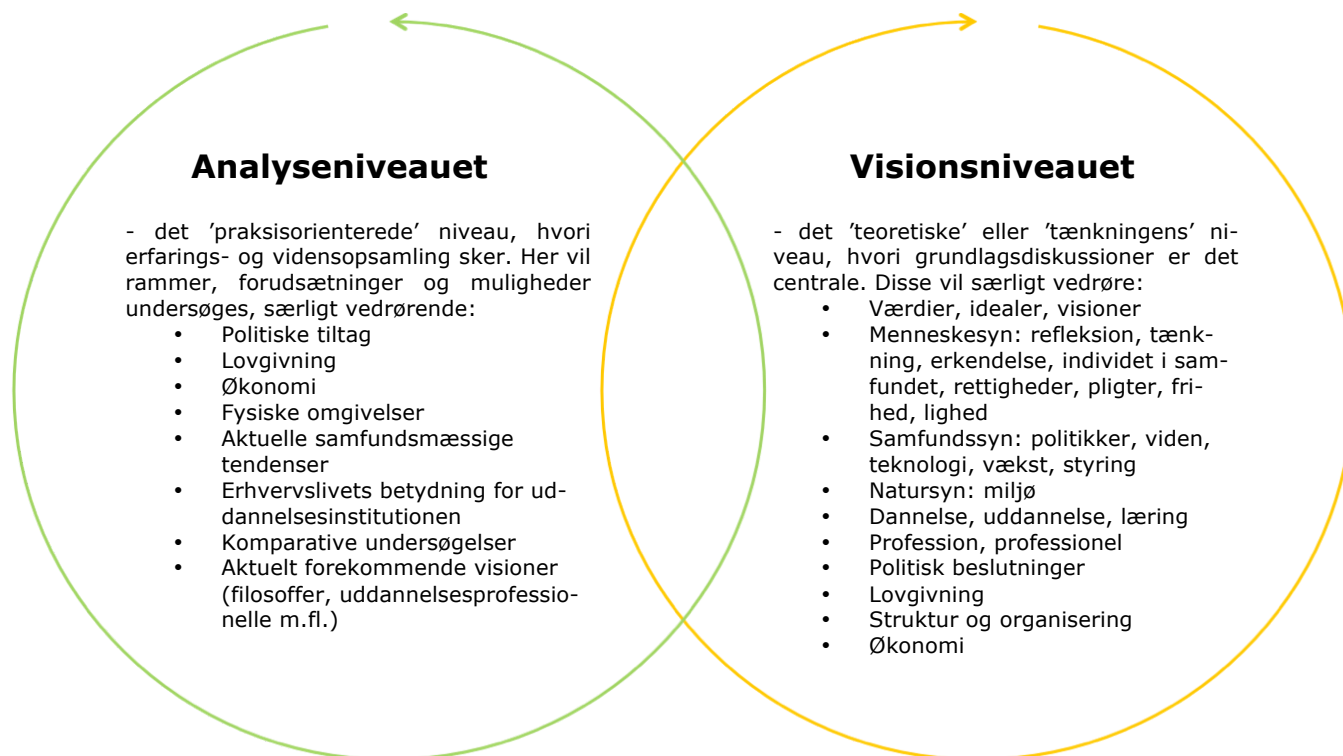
**Analyseniveauet**

- det 'praksisorienterede' niveau, hvori erfarings- og vidensopsamling sker. Her vil rammer, forudsætninger og muligheder undersøges, særligt vedrørende:

- Politiske tiltag
- Lovgivning
- Økonomi
- Fysiske omgivelser
- Aktuelle samfundsmæssige tendenser
- Erhvervslivets betydning for uddannelsesinstitutionen
- Komparative undersøgelser
- Aktuelt forekommende visioner (filosoffer, uddannelsesprofessionelle m.fl.)

**Visionsniveauet**

- det 'teoretiske' eller 'tænkningens' niveau, hvori grundlagsdiskussioner er det centrale. Disse vil særligt vedrøre:

- Værdier, idealer, visioner
- Menneskesyn: refleksion, tænkning, erkendelse, individet i samfundet, rettigheder, pligter, frihed, lighed
- Samfundssyn: politikker, viden, teknologi, vækst, styring
- Natursyn: miljø
- Dannelse, uddannelse, læring
- Profession, professionel
- Politisk beslutninger
- Lovgivning
- Struktur og organisering
- Økonomi